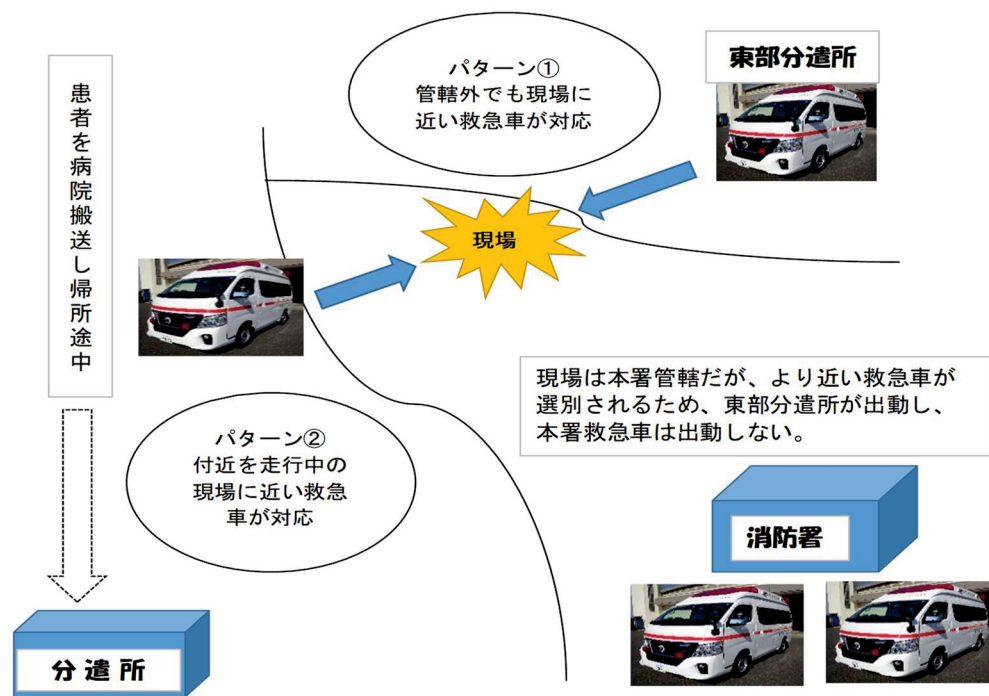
患者を病院搬送し帰所途中

パターン①
管轄外でも現場に近い救急車が対応

東部分遣所

現場

現場は本署管轄だが、より近い救急車が選別されるため、東部分遣所が出動し、本署救急車は出動しない。

パターン②
付近を走行中の現場に近い救急車が対応

消防署

分遣所